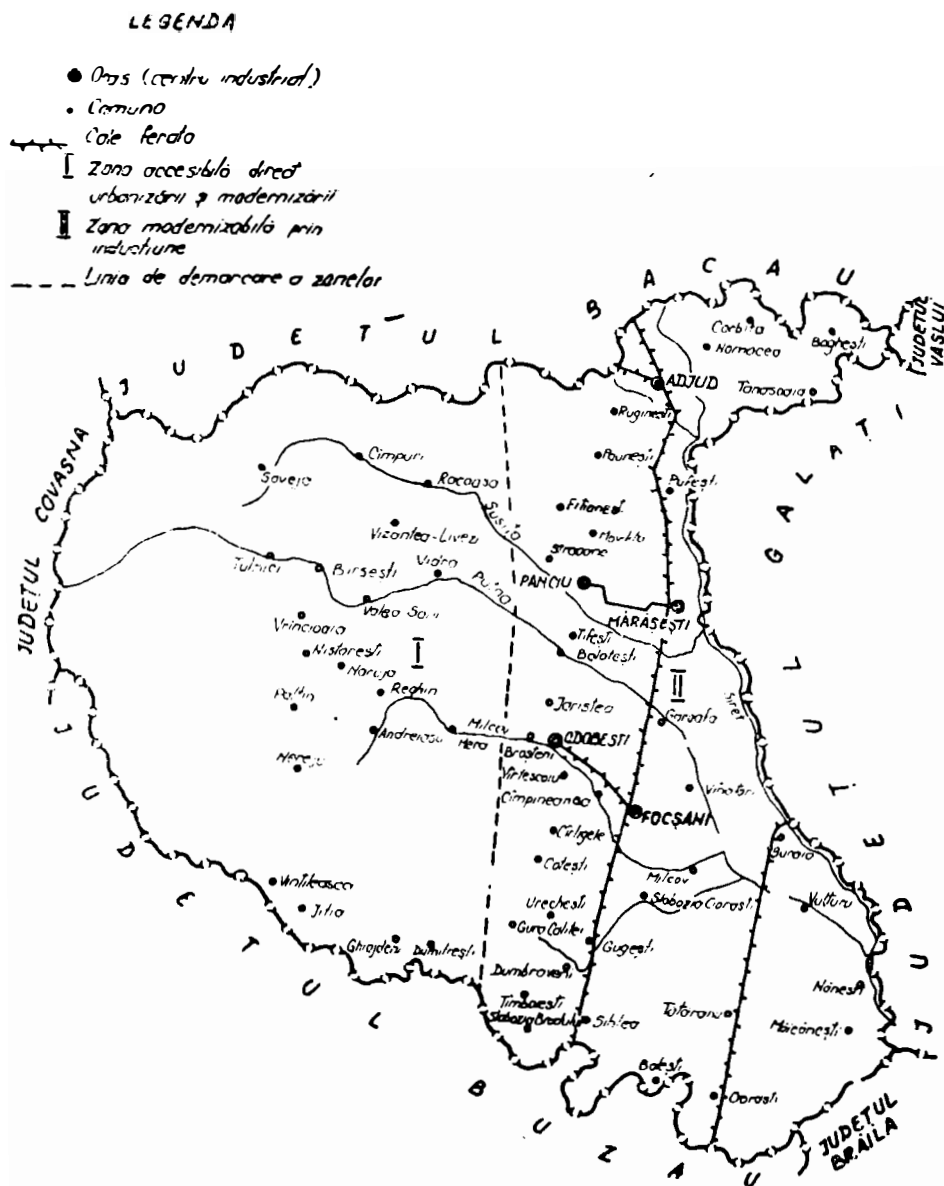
LEGENDA

Oraş (centru industrial)
Comuna
Cale ferata
I Zona accesibilă direct urbanizării şi modernizării
II Zona modernizabilă prin inducţiune
Linia de demarcare a zonelor

JUDEŢUL BACĂU
JUDEŢUL VASLUI
JUDEŢUL GALAŢI
JUDEŢUL COVASNA
JUDEŢUL BUZĂU
JUDEŢUL BRĂILA

Corbita
Homocea
Bogheşti
ADJUD
Tanasoaia
Ruginesti
Pauneşti
Pufeşti
Fitioneşti
Movilita
Straoane
Soveja
Cîmpuri
Racoasa
Susita
Vizantea-Livezi
Tulnici
Bîrseşti
Vidra
Putna
PANCIU
MĂRĂŞEŞTI
Valea Sarii
Vrîncioaia
Tifeşti
Nistoreşti
Naruja
I
Balotesti
II
Paltin
Reghin
Jaristea
Garoafa
Andreiaşu
Hera
Milcov
ODOBEŞTI
Nereju
Bros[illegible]eni
Vîrteşcoiu
Vînatori
Siret
Cîmpineanca
FOCŞANI
Cîrligele
Buraia
Coteşti
Milcov
Vintileasca
Urecheşti
Slobozia Ciorasti
Vulturu
Jitia
Gura Caliţei
Gugeşti
Ghiojdeni
Dumitreşti
Dumbraveni
Nanesti
Tîmboeşti
Slobozia Bradului
Sihlea
Tataranu
Maicaneşti
Boteşti
Ciorasti